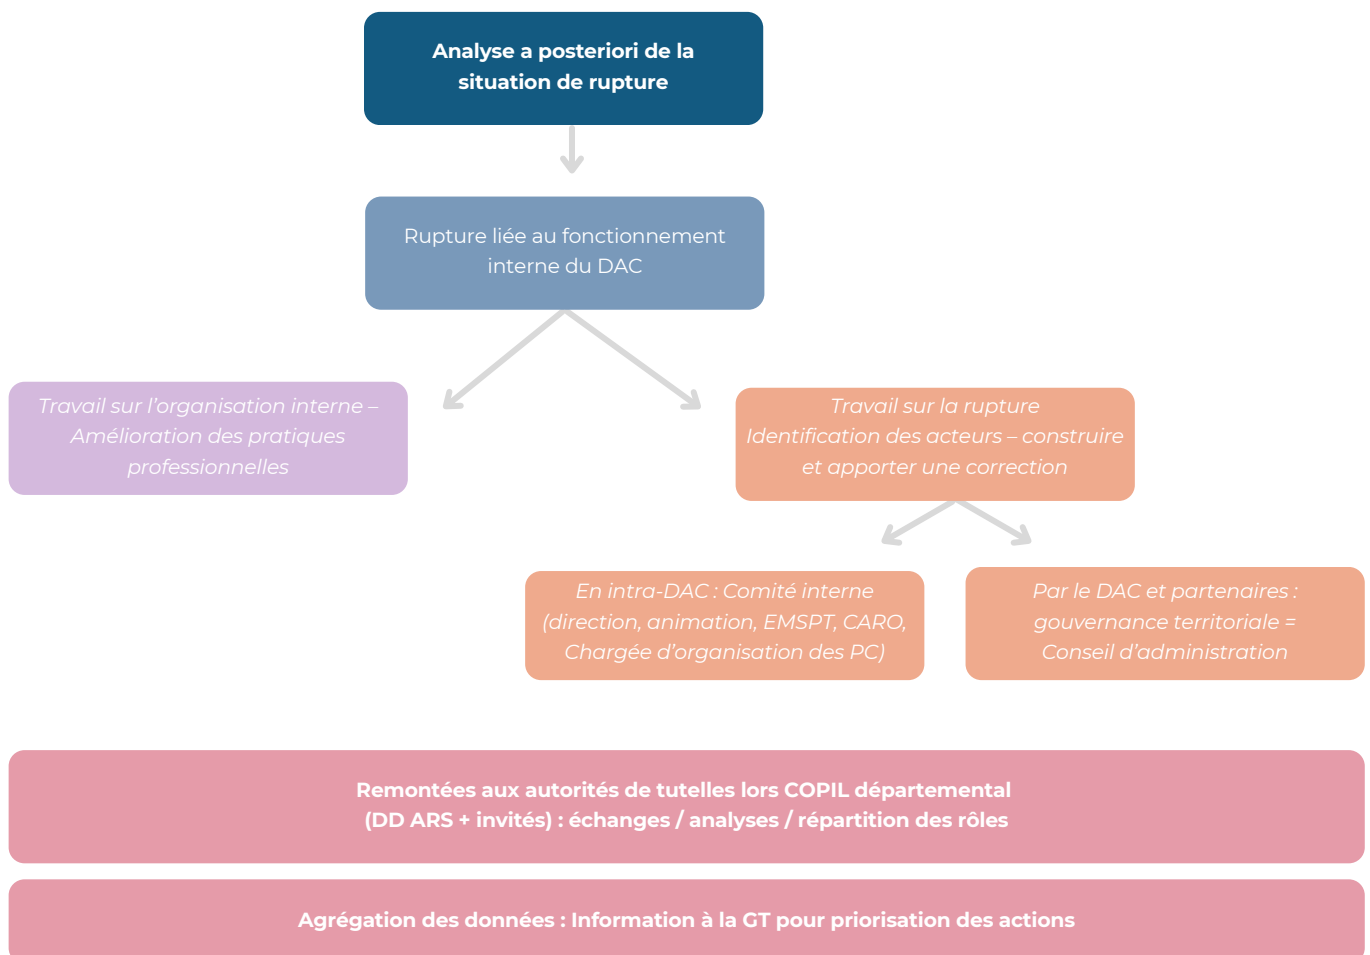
Analyse a posteriori de la situation de rupture

Rupture liée au fonctionnement interne du DAC

Travail sur l'organisation interne – Amélioration des pratiques professionnelles

Travail sur la rupture
Identification des acteurs – construire et apporter une correction

En intra-DAC : Comité interne (direction, animation, EMSPT, CARO, Chargée d'organisation des PC)

Par le DAC et partenaires : gouvernance territoriale = Conseil d'administration

Remontées aux autorités de tutelles lors COPIL départemental (DD ARS + invités) : échanges / analyses / répartition des rôles

Agrégation des données : Information à la GT pour priorisation des actions